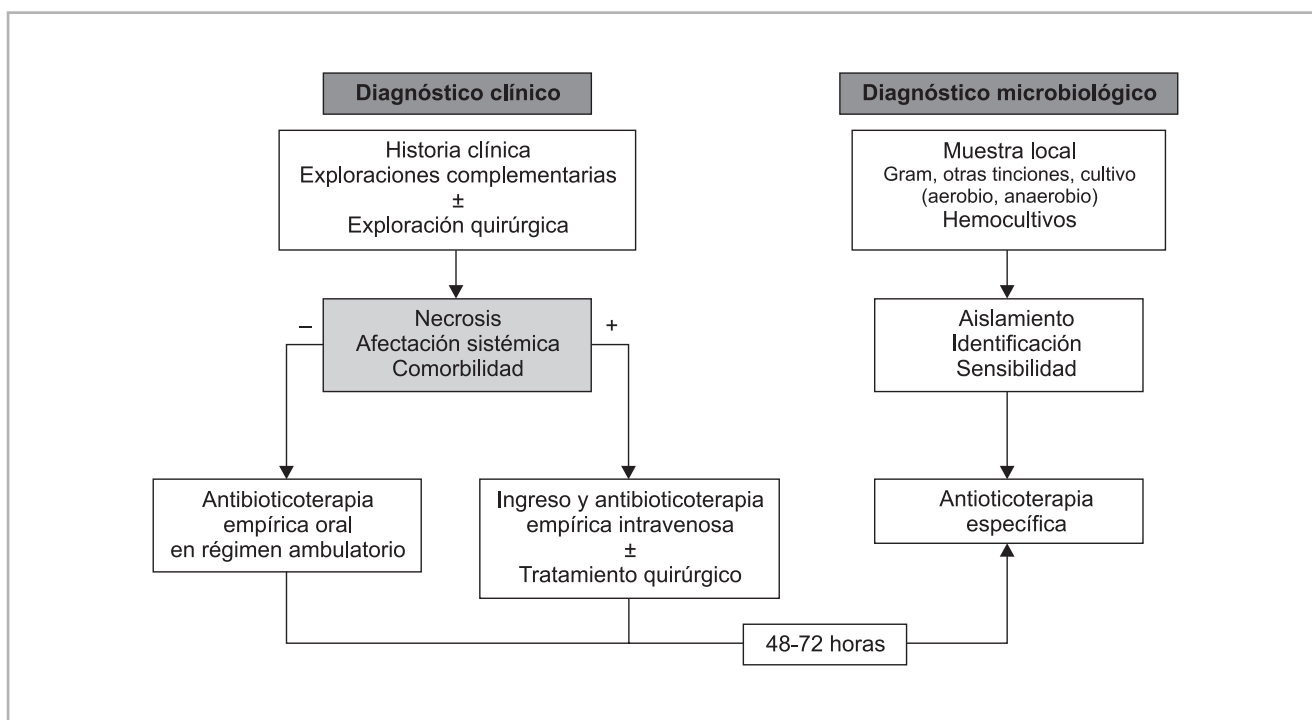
Diagnóstico clínico

Historia clínica
Exploraciones complementarias
±
Exploración quirúrgica

Necrosis
Afectación sistémica
Comorbilidad

–

+

Antibioticoterapia
empírica oral
en régimen ambulatorio

Ingreso y antibioticoterapia
empírica intravenosa
±
Tratamiento quirúrgico

Diagnóstico microbiológico

Muestra local
Gram, otras tinciones, cultivo
(aerobio, anaerobio)
Hemocultivos

Aislamiento
Identificación
Sensibilidad

Antioticoterapia
específica

48-72 horas